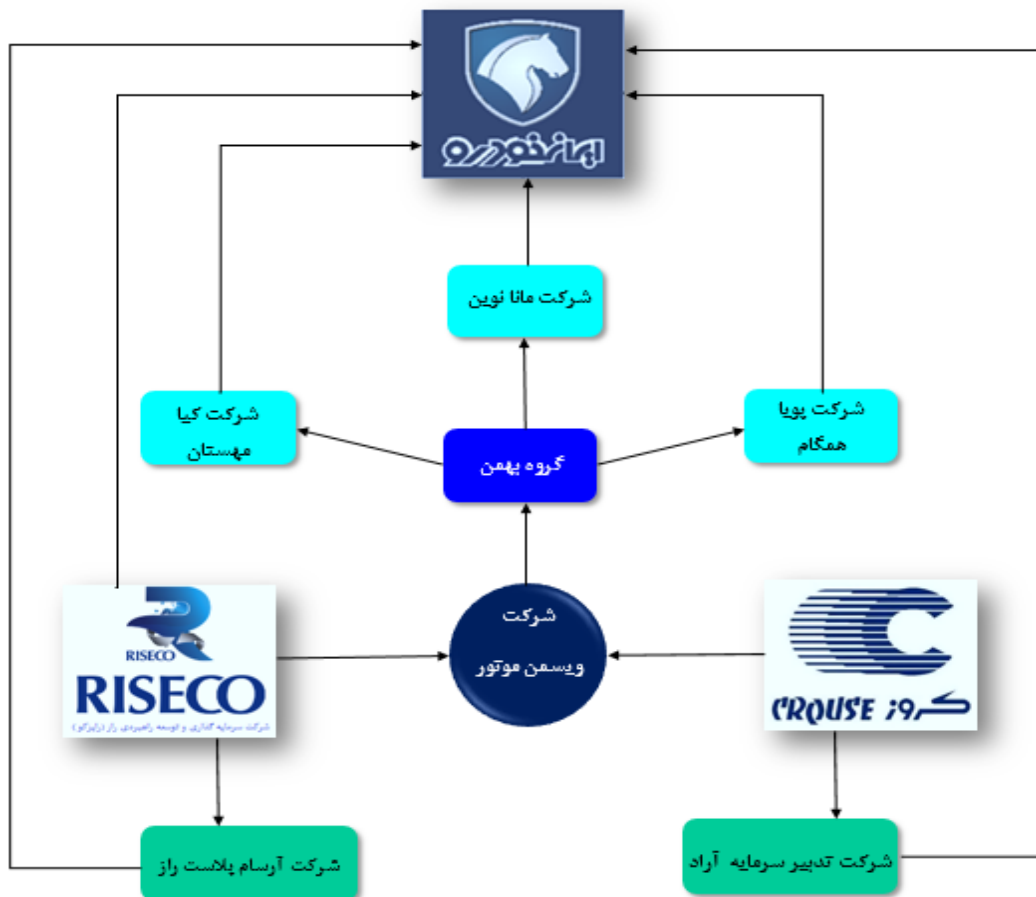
ایران خودرو

شرکت مانا نوین

شرکت کیا مهستان

گروه بهمن

شرکت پویا همگام

RISECO
RISECO
شرکت سرمایه گذاری و توسعه راهبردی راز (رایزکو)

شرکت ویسمن موتور

CROUSE کروز

شرکت آرسام پلاست راز

شرکت تدبیر سرمایه آراد